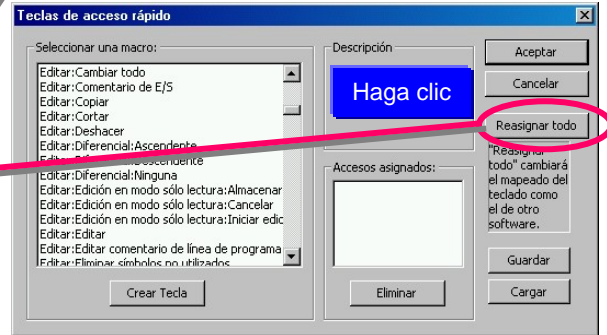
Teclas de acceso rápido

Seleccionar una macro:

Editar:Cambiar todo
Editar:Comentario de E/S
Editar:Copiar
Editar:Cortar
Editar:Deshacer
Editar:Diferencial:Ascendente
Editar:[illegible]:Descendente
Editar:Diferencial:Ninguna
Editar:Edición en modo sólo lectura:Almacenar
Editar:Edición en modo sólo lectura:Cancelar
Editar:Edición en modo sólo lectura:Iniciar edic
Editar:Editar
Editar:Editar comentario de línea de programa
Editar:Eliminar símbolos no utilizados

Crear Tecla

Descripción

Haga clic

Accesos asignados:

Eliminar

Aceptar

Cancelar

Reasignar todo

"Reasignar todo" cambiará el mapeado del teclado como el de otro software.

Guardar

Cargar